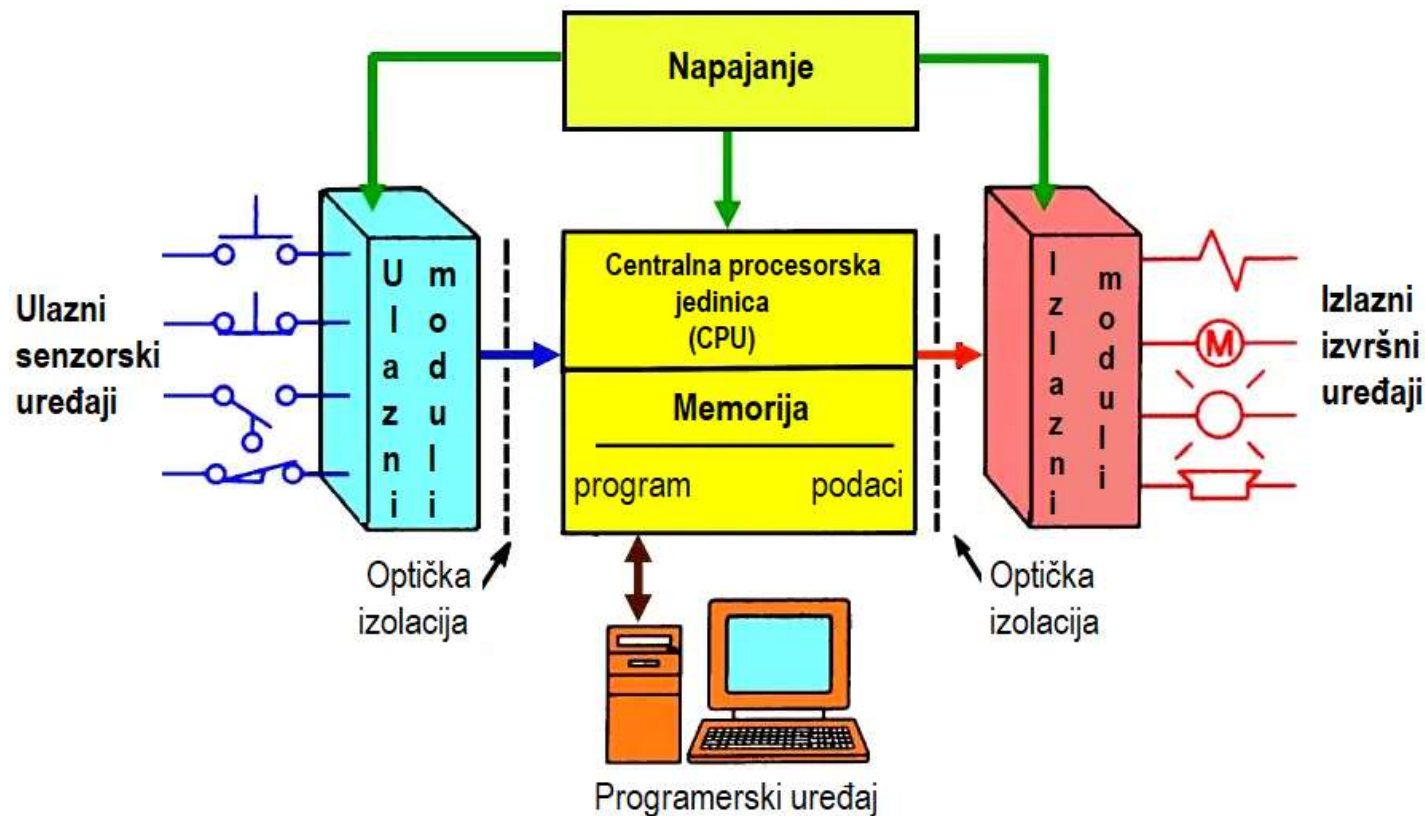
Napajanje

Ulazni senzorski uređaji

Ulazni moduli

Centralna procesorska jedinica (CPU)

Memorija

program podaci

Izlazni moduli

Izlazni izvršni uređaji

M

Optička izolacija

Optička izolacija

Programerski uređaj